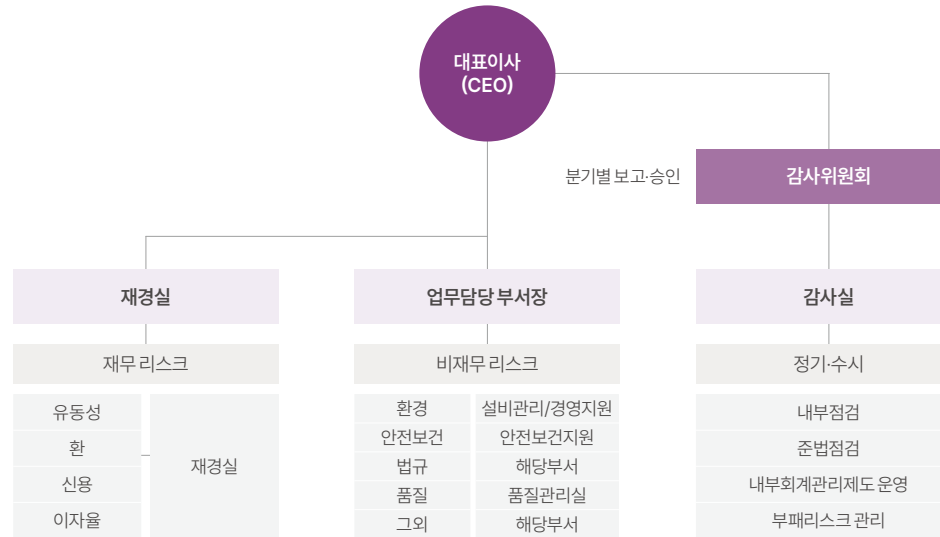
대표이사
(CEO)

분기별 보고·승인

감사위원회

재경실

재무 리스크

| 유동성 | 재경실 |
|---|---|
| 환 | |
| 신용 | |
| 이자율 | |

업무담당 부서장

비재무 리스크

| 환경 | 설비관리/경영지원 |
|---|---|
| 안전보건 | 안전보건지원 |
| 법규 | 해당부서 |
| 품질 | 품질관리실 |
| 그외 | 해당부서 |

감사실

정기·수시

내부점검
준법점검
내부회계관리제도 운영
부패리스크 관리